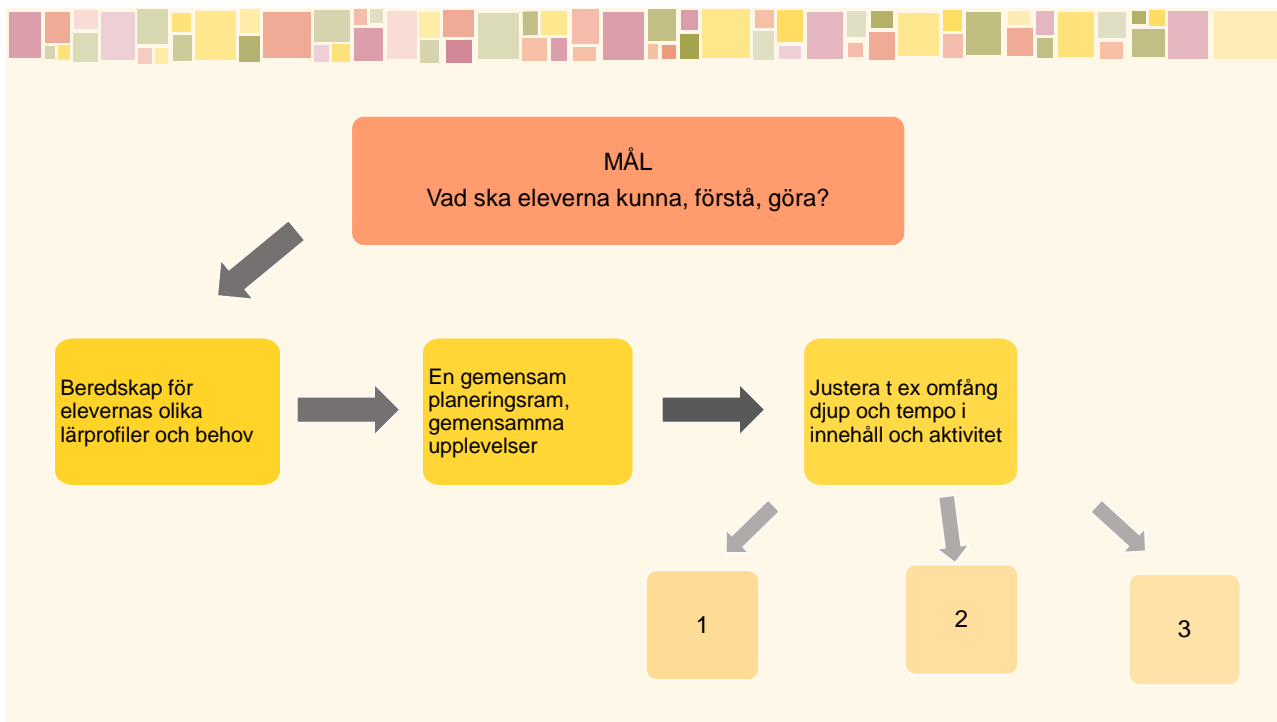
MÅL
Vad ska eleverna kunna, förstå, göra?

Beredskap för elevernas olika lärprofiler och behov

En gemensam planeringsram, gemensamma upplevelser

Justera t ex omfång djup och tempo i innehåll och aktivitet

1

2

3